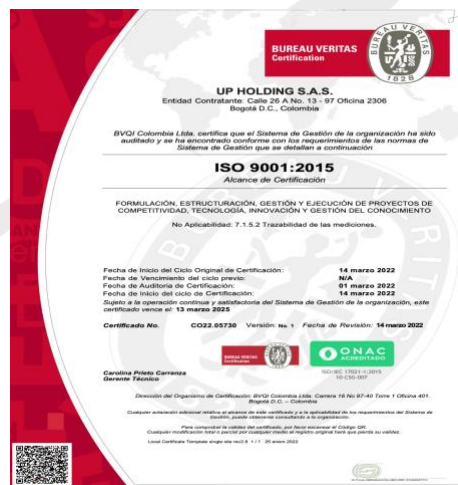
BUREAU VERITAS
Certification

BUREAU VERITAS
1828

UP HOLDING S.A.S.
Entidad Contratante: Calle 26 A No. 13 - 97 Oficina 2306
Bogotá D.C., Colombia

BVQI Colombia Ltda. certifica que el Sistema de Gestión de la organización ha sido auditado y se ha encontrado conforme con los requerimientos de las normas de Sistema de Gestión que se detallan a continuación

ISO 9001:2015
Alcance de Certificación

FORMULACIÓN, ESTRUCTURACIÓN, GESTIÓN Y EJECUCIÓN DE PROYECTOS DE COMPETITIVIDAD, TECNOLOGÍA, INNOVACIÓN Y GESTIÓN DEL CONOCIMIENTO

No Aplicabilidad: 7.1.5.2 Trazabilidad de las mediciones.

| | |
|---|---|
| Fecha de Inicio del Ciclo Original de Certificación: | 14 marzo 2022 |
| Fecha de Vencimiento del ciclo previo: | N/A |
| Fecha de Auditoría de Certificación: | 01 marzo 2022 |
| Fecha de Inicio del ciclo de Certificación: | 14 marzo 2022 |

Sujeto a la operación continua y satisfactoria del Sistema de Gestión de la organización, este certificado vence el: 13 marzo 2025

Certificado No. CO22.05730 Versión: No. 1 Fecha de Revisión: 14 marzo 2022

BUREAU VERITAS Certification

ONAC ACREDITADO
ISO/IEC 17021-1:2015
10-CSG-007

Carolina Prieto Carranza
Gerente Técnico

Dirección del Organismo de Certificación: BVQI Colombia Ltda. Carrera 18 No 97-40 Torre 1 Oficina 401
Bogotá D.C. – Colombia

Cualquier aclaración adicional relativa al alcance de este certificado y a la aplicabilidad de los requerimientos del Sistema de Gestión, puede obtenerse consultando a la organización.

Para comprobar la validez del certificado, por favor escanear el Código QR.
Cualquier modificación total o parcial por cualquier medio al registro original hará que pierda su validez.

Local Certificate Template single site rev2.6 1 / 1 25 enero 2022

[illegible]